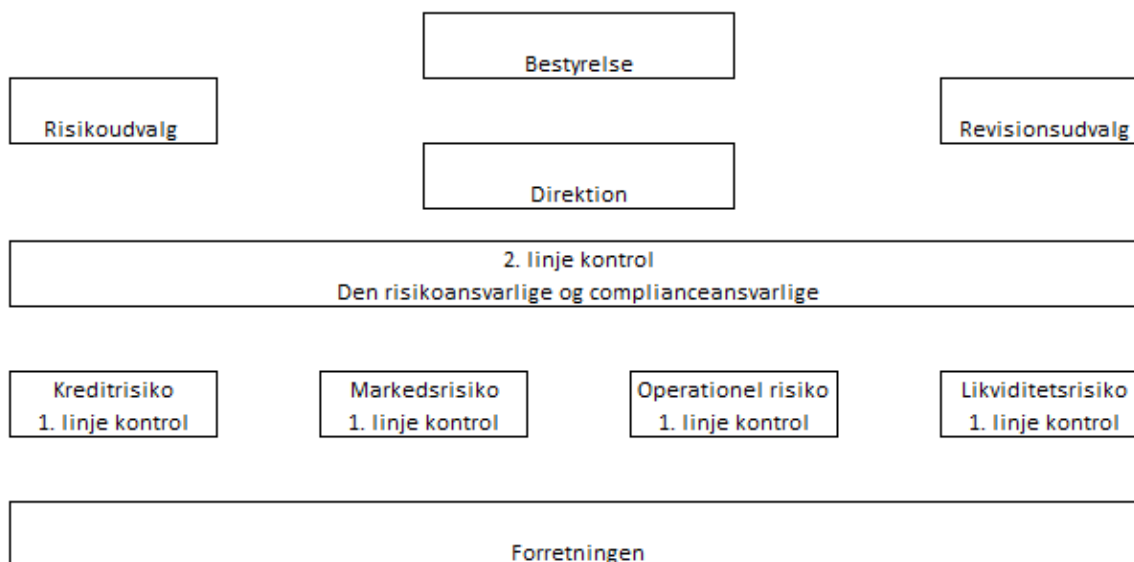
Bestyrelse

Risikoudvalg

Revisionsudvalg

Direktion

2. linje kontrol
Den risikoansvarlige og complianceansvarlige

Kreditrisiko
1. linje kontrol

Markedsrisiko
1. linje kontrol

Operationel risiko
1. linje kontrol

Likviditetsrisiko
1. linje kontrol

Forretningen